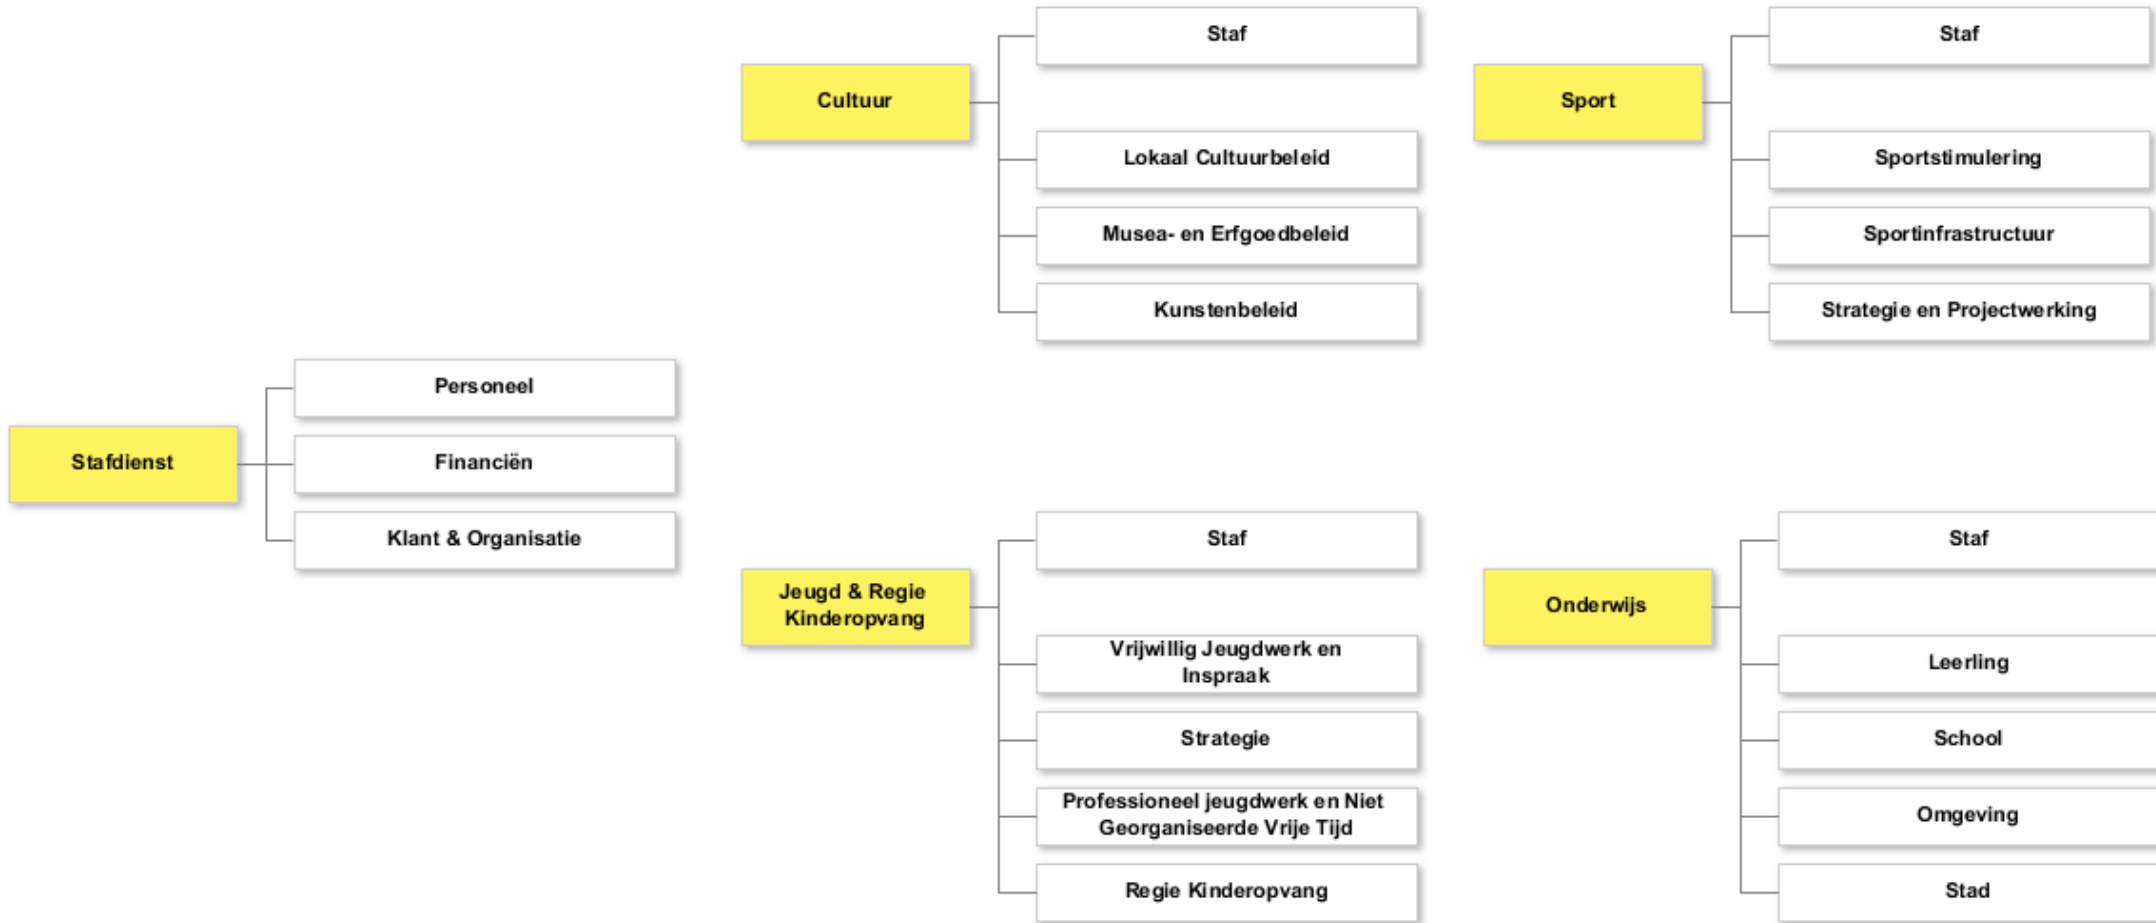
Cultuur

Staf

Lokaal Cultuurbeleid

Musea- en Erfgoedbeleid

Kunstenbeleid

Sport

Staf

Sportstimulering

Sportinfrastructuur

Strategie en Projectwerking

Stafdienst

Personeel

Financiën

Klant & Organisatie

Jeugd & Regie Kinderopvang

Staf

Vrijwillig Jeugdwerk en Inspraak

Strategie

Professioneel jeugdwerk en Niet Georganiseerde Vrije Tijd

Regie Kinderopvang

Onderwijs

Staf

Leerling

School

Omgeving

Stad